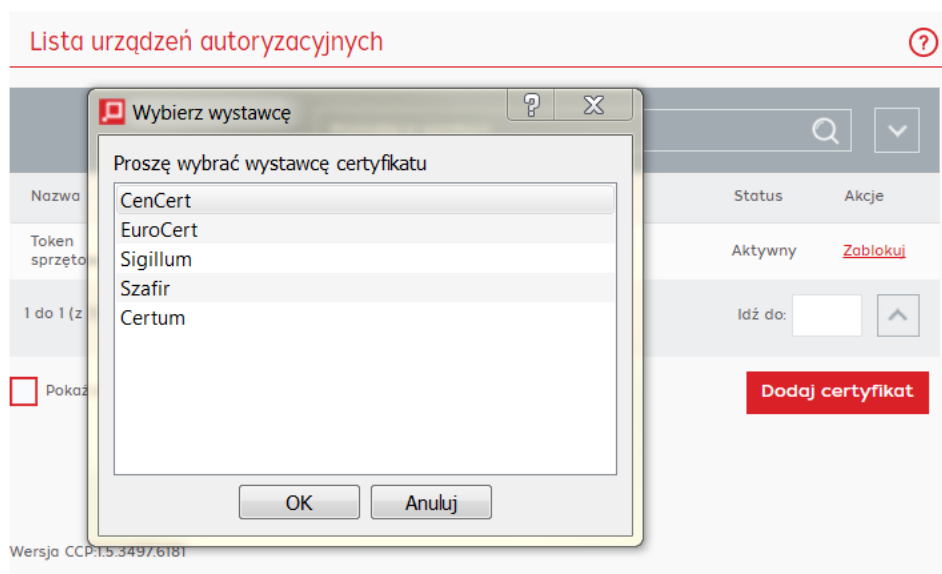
Lista urządzeń autoryzacyjnych

Nazwa

Token sprzęto

1 do 1 (z

Pokaż

Status

Akcje

Aktywny

Zablokuj

Idź do:

Dodaj certyfikat

Wybierz wystawcę

Proszę wybrać wystawcę certyfikatu

CenCert
EuroCert
Sigillum
Szafir
Certum

OK

Anuluj

Wersja CCP:1.5.3497.6181